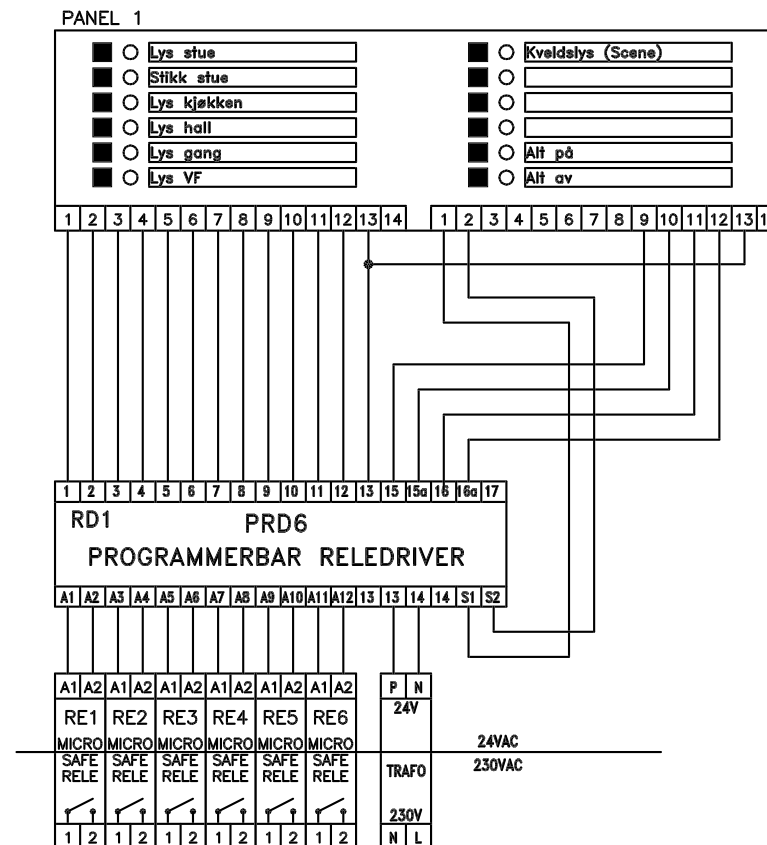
PANEL 1

Lys stue
Stikk stue
Lys kjøkken
Lys hall
Lys gang
Lys VF

Kveldslys (Scene)
Alt på
Alt av

1 2 3 4 5 6 7 8 9 10 11 12 13 14

1 2 3 4 5 6 7 8 9 10 11 12 13 1

1 2 3 4 5 6 7 8 9 10 11 12 13 15 15a 16 16a 17

RD1
PRD6
PROGRAMMERBAR RELEDRIVER

A1 A2 A3 A4 A5 A6 A7 A8 A9 A10 A11 A12 13 13 14 14 S1 S2

A1 A2 A1 A2 A1 A2 A1 A2 A1 A2 A1 A2

RE1 RE2 RE3 RE4 RE5 RE6

MICRO MICRO MICRO MICRO MICRO MICRO
SAFE SAFE SAFE SAFE SAFE SAFE
RELE RELE RELE RELE RELE RELE

1 2 1 2 1 2 1 2 1 2 1 2

P N
24V
TRAFO
230V
N L

24VAC
230VAC